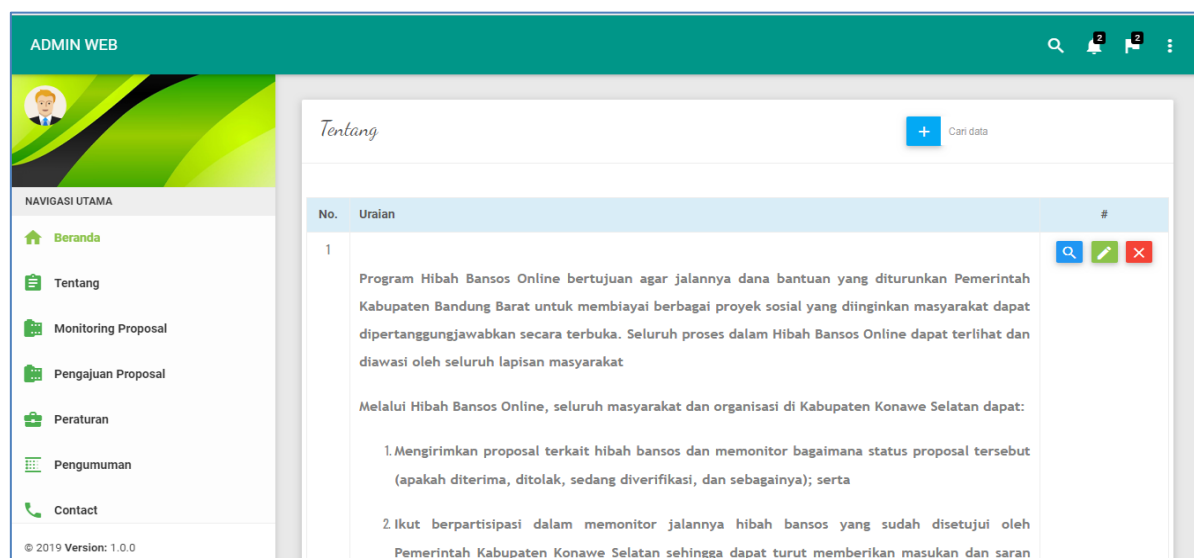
ADMIN WEB

2 2

NAVIGASI UTAMA

Beranda

Tentang

Monitoring Proposal

Pengajuan Proposal

Peraturan

Pengumuman

Contact

© 2019 Version: 1.0.0

Tentang

+ Cari data

| No. | Uraian | # |
|---|---|---|
| 1 | Program Hibah Bansos Online bertujuan agar jalannya dana bantuan yang diturunkan Pemerintah Kabupaten Bandung Barat untuk membiayai berbagai proyek sosial yang diinginkan masyarakat dapat dipertanggungjawabkan secara terbuka. Seluruh proses dalam Hibah Bansos Online dapat terlihat dan diawasi oleh seluruh lapisan masyarakat<br><br>Melalui Hibah Bansos Online, seluruh masyarakat dan organisasi di Kabupaten Konawe Selatan dapat:<br><br>1. Mengirimkan proposal terkait hibah bansos dan memonitor bagaimana status proposal tersebut (apakah diterima, ditolak, sedang diverifikasi, dan sebagainya); serta<br><br>2. Ikut berpartisipasi dalam memonitor jalannya hibah bansos yang sudah disetujui oleh Pemerintah Kabupaten Konawe Selatan sehingga dapat turut memberikan masukan dan saran | |